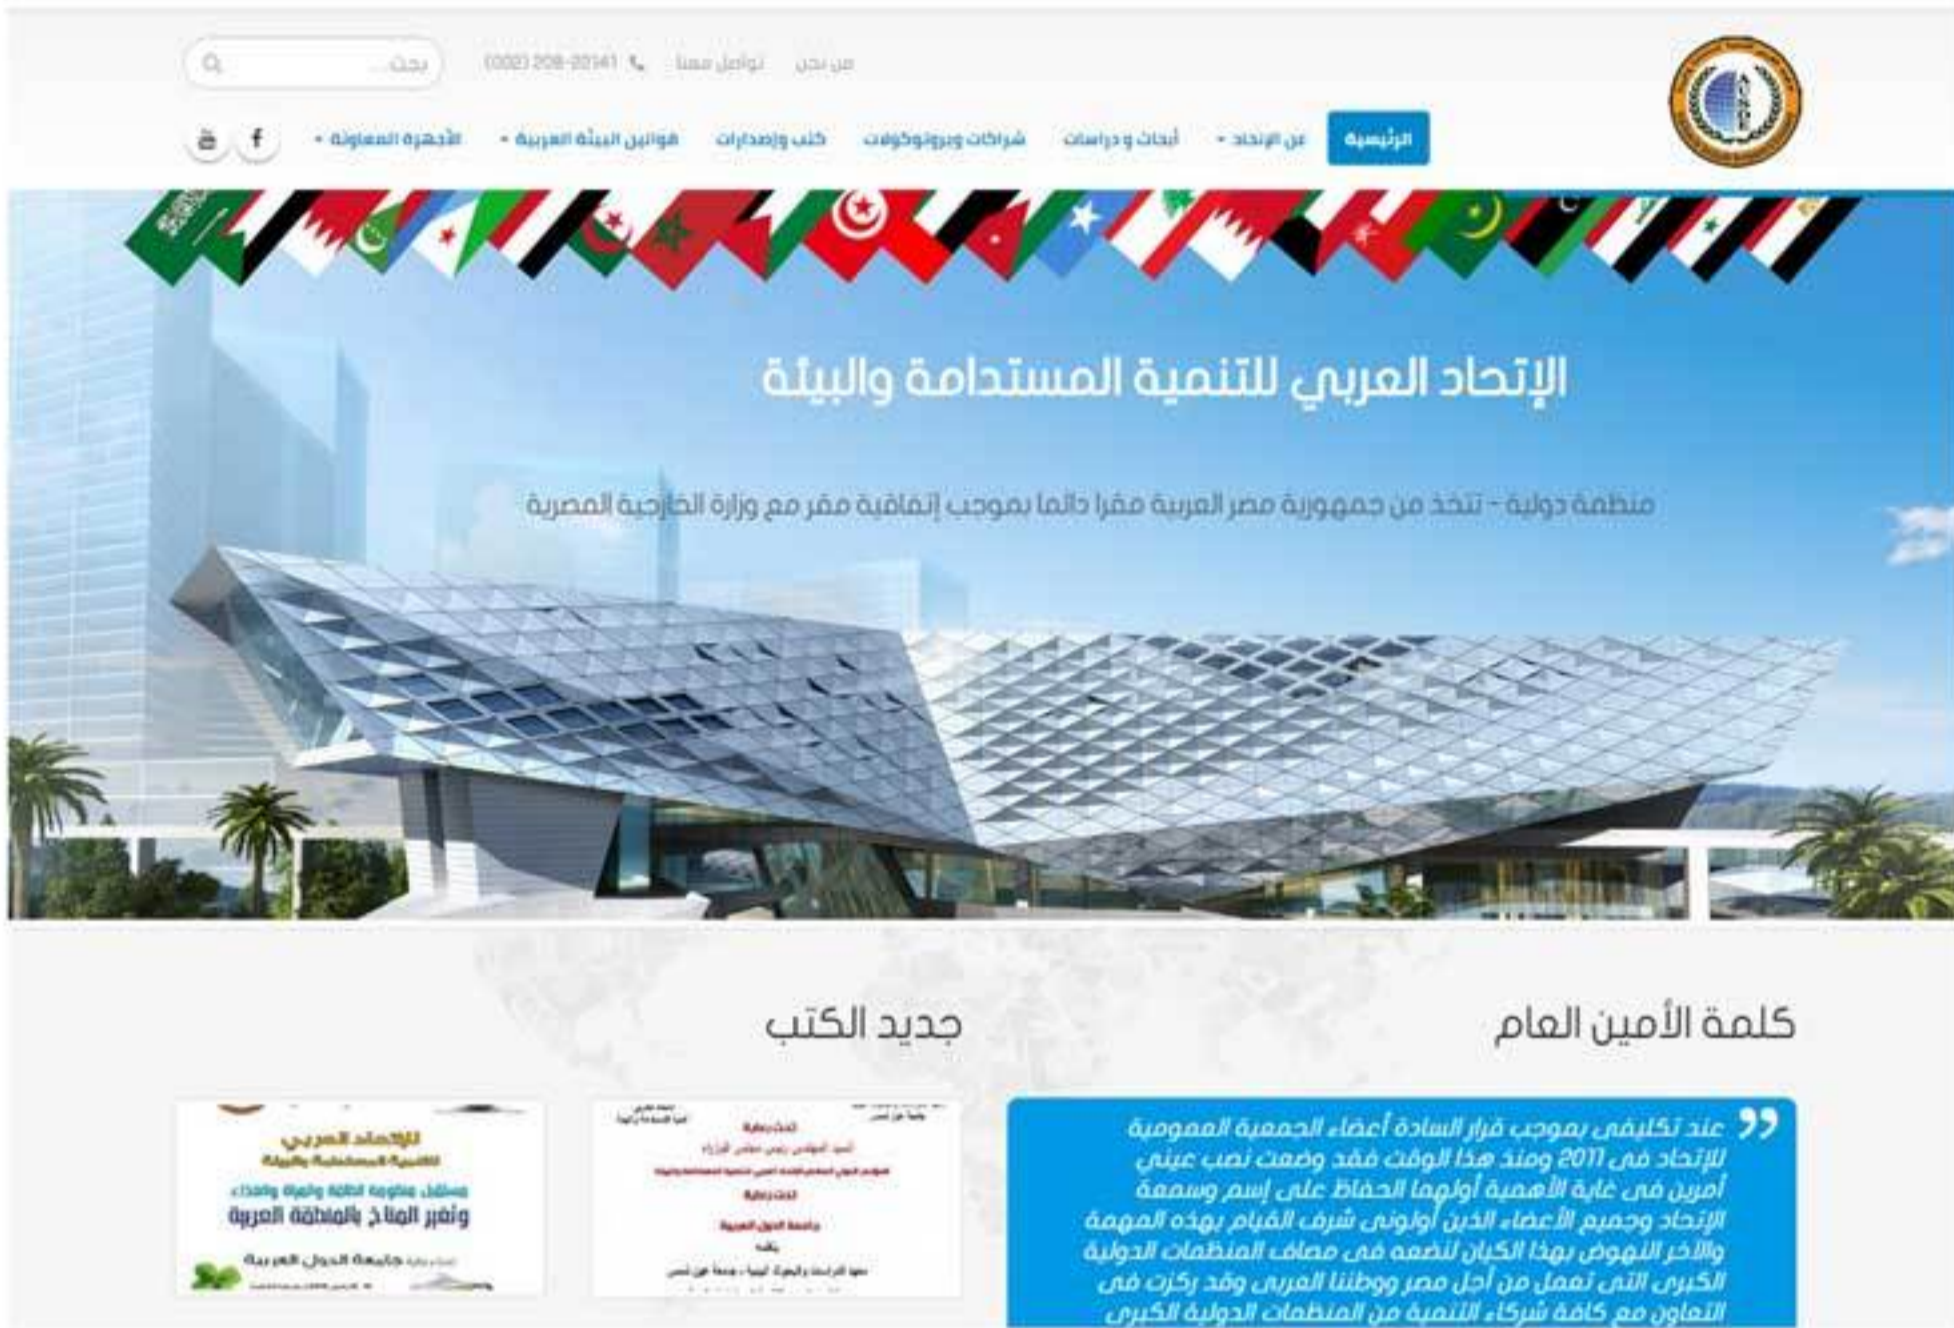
من نحن تواصل معنا (002) 208-20141 بحث...

الرئيسية عن الإتحاد أبحاث و دراسات شراكات وبروتوكولات كتب وإصدارات قوانين البيئة العربية الأجهزة المعاونة

الإتحاد العربي للتنمية المستدامة والبيئة

منظمة دولية - تتخذ من جمهورية مصر العربية مقرا دائما بموجب إتفاقية مقر مع وزارة الخارجية المصرية

كلمة الأمين العام

جديد الكتب

عند تكليفي بموجب قرار السادة أعضاء الجمعية العمومية للإتحاد فى 2011 ومنذ هذا الوقت فقد وضعت نصب عيني أمرين فى غاية الأهمية أولهما الحفاظ على إسم وسمعة الإتحاد وجميع الأعضاء الذين أولونى شرف القيام بهذه المهمة والآخر النهوض بهذا الكيان لتضعه فى مصاف المنظمات الدولية الكبرى التى تعمل من أجل مصر ووطننا العربى وقد ركزت فى التعاون مع كافة شركاء التنمية من المنظمات الدولية الكبرى

الإتحاد العربي للتنمية المستدامة والبيئة
مستقبل منظومة الطاقة والمياه والغذاء وتغير المناخ بالمنطقة العربية
جامعة الدول العربية

جامعة الدول العربية
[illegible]